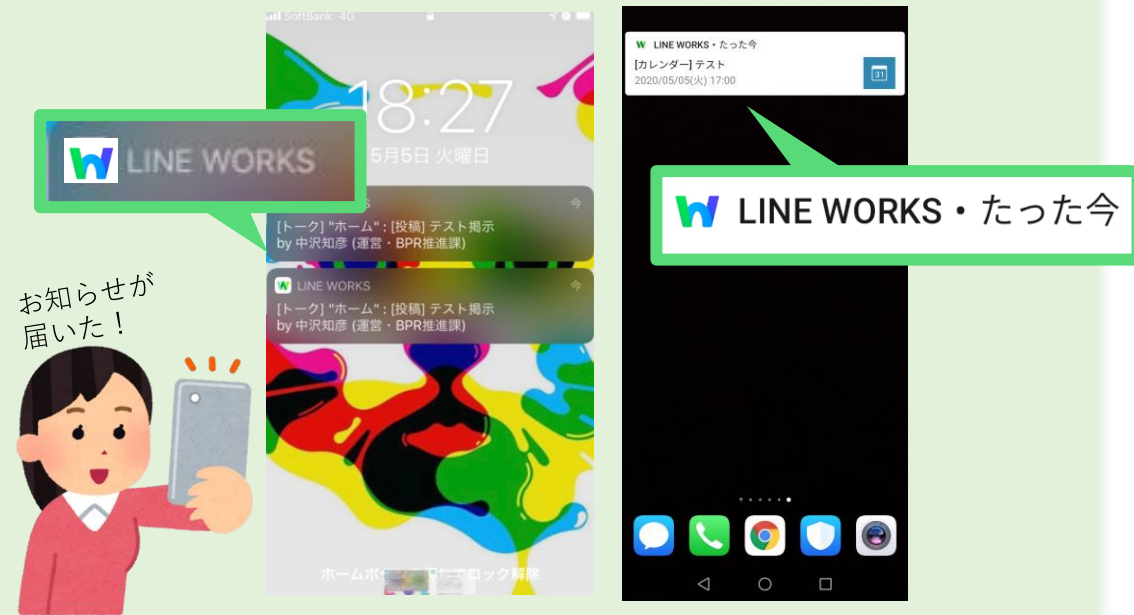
SoftBank 4G

18:27
5月5日 火曜日

LINE WORKS

今
[トーク] "ホーム" : [投稿] テスト掲示
by 中沢知彦 (運営・BPR推進課)

LINE WORKS 今
[トーク] "ホーム" : [投稿] テスト掲示
by 中沢知彦 (運営・BPR推進課)

ホームボ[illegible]ロック解除

お知らせが届いた!

LINE WORKS・たった今
[カレンダー] テスト
2020/05/05(火) 17:00

31

LINE WORKS・たった今